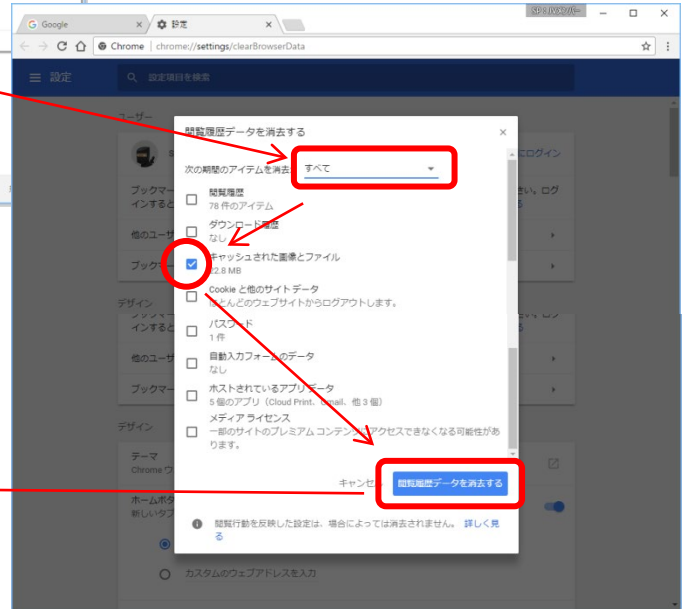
Google
設定
Chrome | chrome://settings/clearBrowserData
設定
設定項目を検索
ユーザー
閲覧履歴データを消去する
次の期間のアイテムを消去 すべて
閲覧履歴
78 件のアイテム
ダウンロード履歴
なし
キャッシュされた画像とファイル
22.8 MB
Cookie と他のサイトデータ
ほとんどのウェブサイトからログアウトします。
パスワード
1 件
自動入力フォームのデータ
なし
ホストされているアプリデータ
5 個のアプリ（Cloud Print、Gmail、他 3 個）
メディア ライセンス
一部のサイトのプレミアム コンテンツにアクセスできなくなる可能性があります。
キャンセル
閲覧履歴データを消去する
閲覧行動を反映した設定は、場合によっては消去されません。 詳しく見る
にログイン
ブックマーク
インすると
他のユーザー
ブックマー
デザイン
テーマ
Chrome
ホームボタ
新しいタブ
カスタムのウェブアドレスを入力